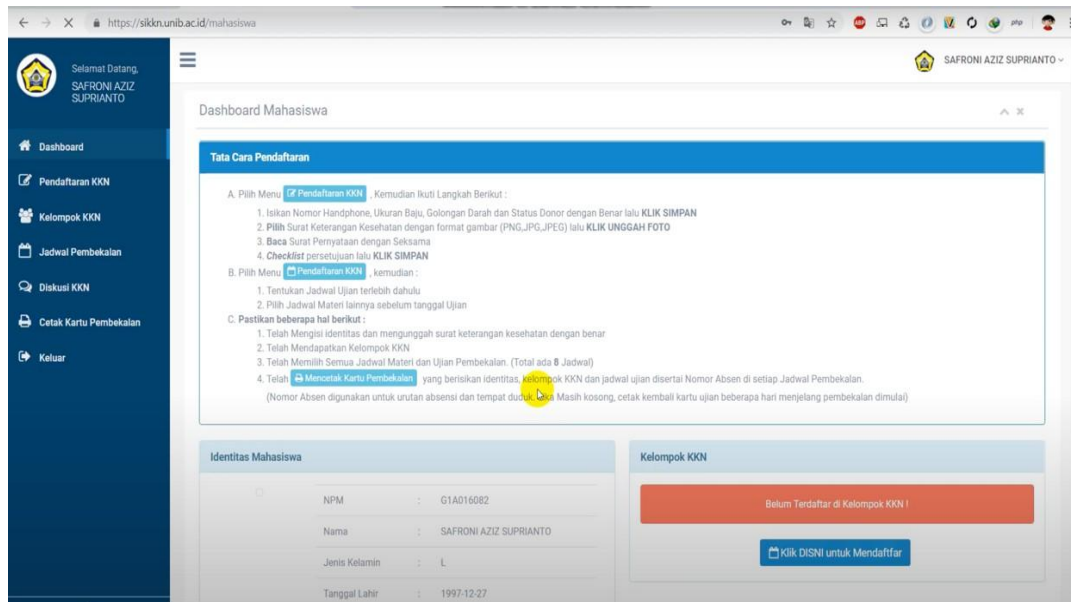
https://sikkn.unib.ac.id/mahasiswa

Selamat Datang,
SAFRONI AZIZ SUPRIANTO

SAFRONI AZIZ SUPRIANTO

Dashboard
Pendaftaran KKN
Kelompok KKN
Jadwal Pembekalan
Diskusi KKN
Cetak Kartu Pembekalan
Keluar

Dashboard Mahasiswa

Tata Cara Pendaftaran

A. Pilih Menu Pendaftaran KKN , Kemudian Ikuti Langkah Berikut :
1. Isikan Nomor Handphone, Ukuran Baju, Golongan Darah dan Status Donor dengan Benar lalu KLIK SIMPAN
2. Pilih Surat Keterangan Kesehatan dengan format gambar (PNG,JPG,JPEG) lalu KLIK UNGGAH FOTO
3. Baca Surat Pernyataan dengan Seksama
4. Checklist persetujuan lalu KLIK SIMPAN
B. Pilih Menu Pendaftaran KKN , kemudian :
1. Tentukan Jadwal Ujian terlebih dahulu
2. Pilih Jadwal Materi lainnya sebelum tanggal Ujian
C. Pastikan beberapa hal berikut :
1. Telah Mengisi identitas dan mengunggah surat keterangan kesehatan dengan benar
2. Telah Mendapatkan Kelompok KKN
3. Telah Memilih Semua Jadwal Materi dan Ujian Pembekalan. (Total ada 8 Jadwal)
4. Telah Mencetak Kartu Pembekalan yang berisikan identitas, kelompok KKN dan jadwal ujian disertai Nomor Absen di setiap Jadwal Pembekalan.
(Nomor Absen digunakan untuk urutan absensi dan tempat duduk. Jika Masih kosong, cetak kembali kartu ujian beberapa hari menjelang pembekalan dimulai)

Identitas Mahasiswa

| NPM | : | G1A016082 |
|---|---|---|
| Nama | : | SAFRONI AZIZ SUPRIANTO |
| Jenis Kelamin | : | L |
| Tanggal Lahir | : | 1997-12-27 |

Kelompok KKN

Belum Terdaftar di Kelompok KKN !

Klik DISNI untuk Mendaftfar